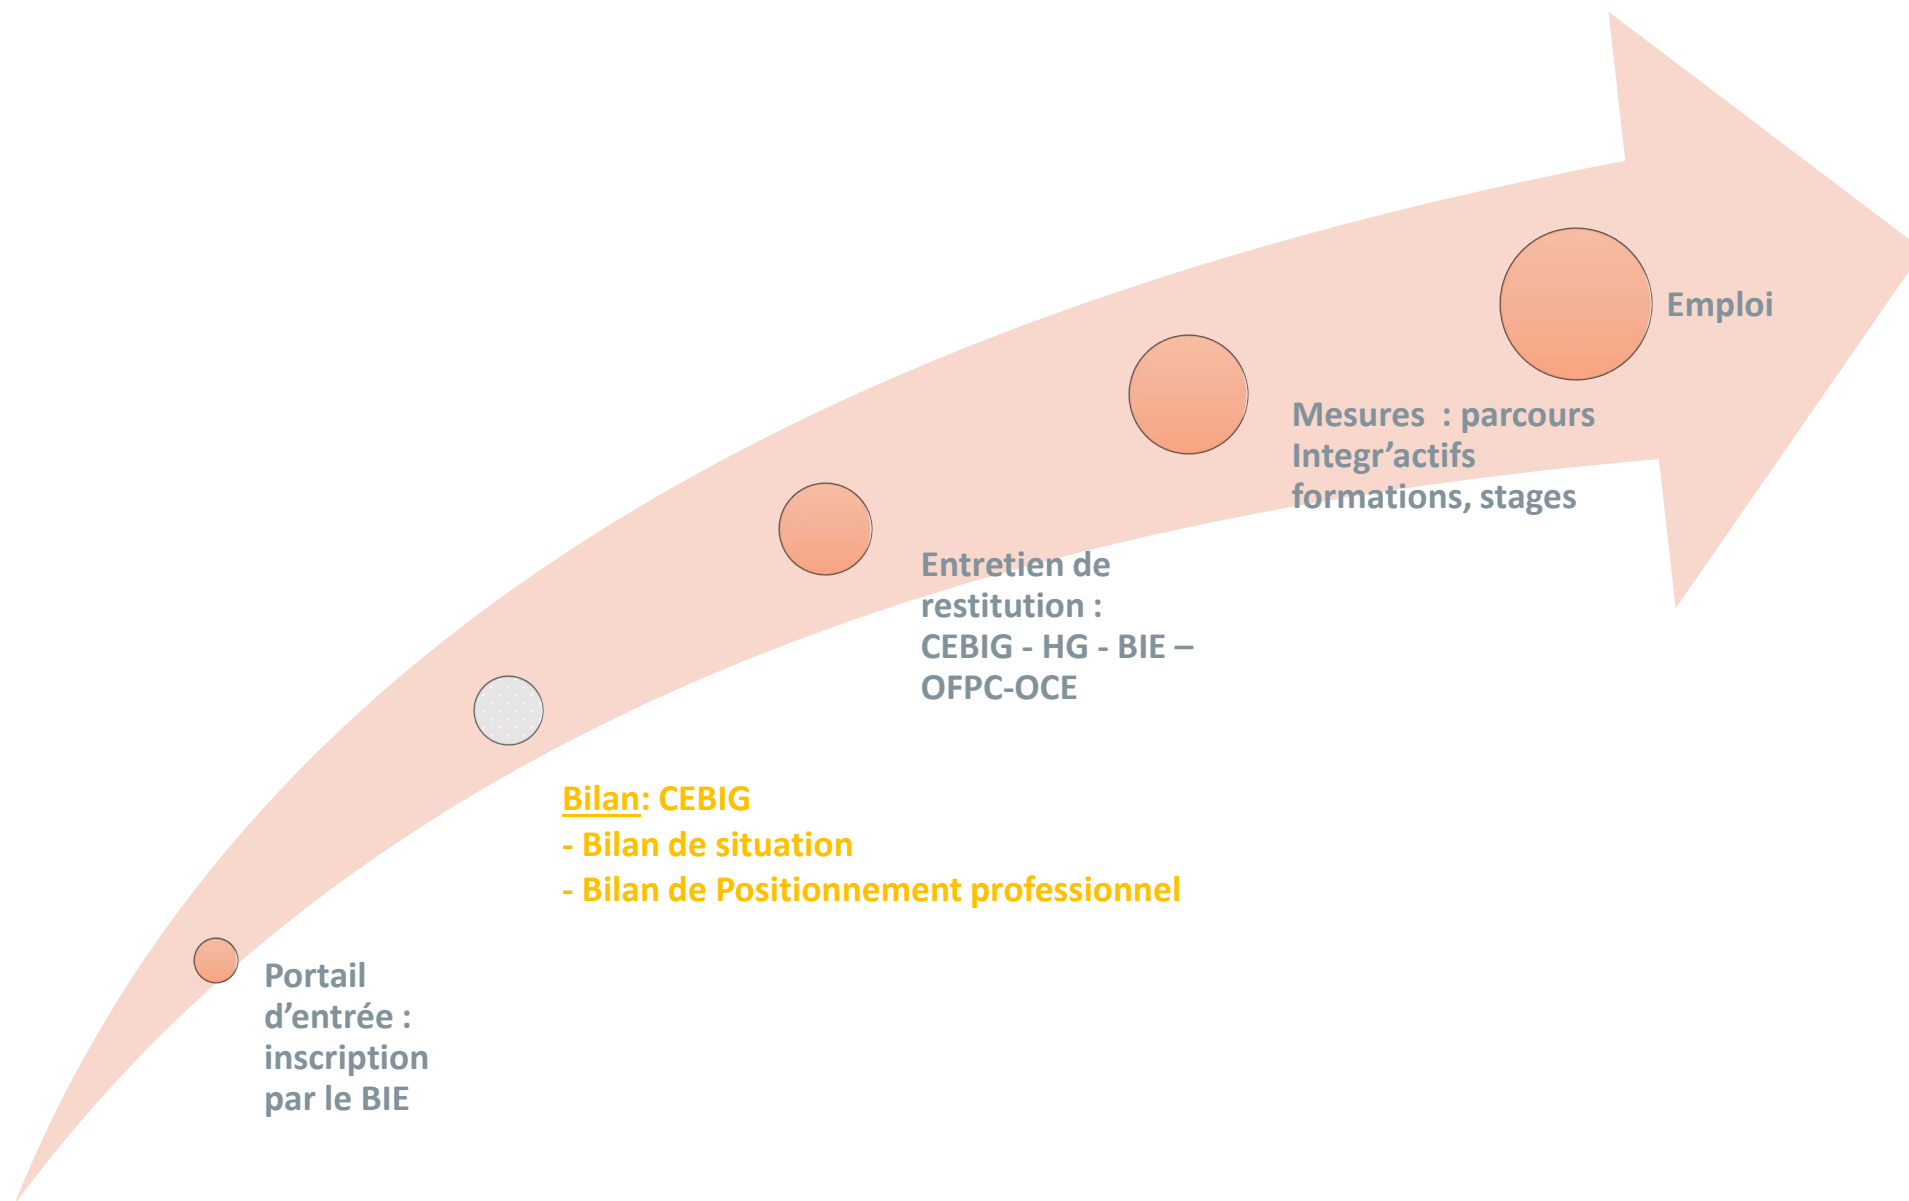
Emploi

Mesures : parcours Integr'actifs formations, stages

Entretien de restitution : CEBIG - HG - BIE – OFPC-OCE

Bilan: CEBIG
- Bilan de situation
- Bilan de Positionnement professionnel

Portail d'entrée : inscription par le BIE